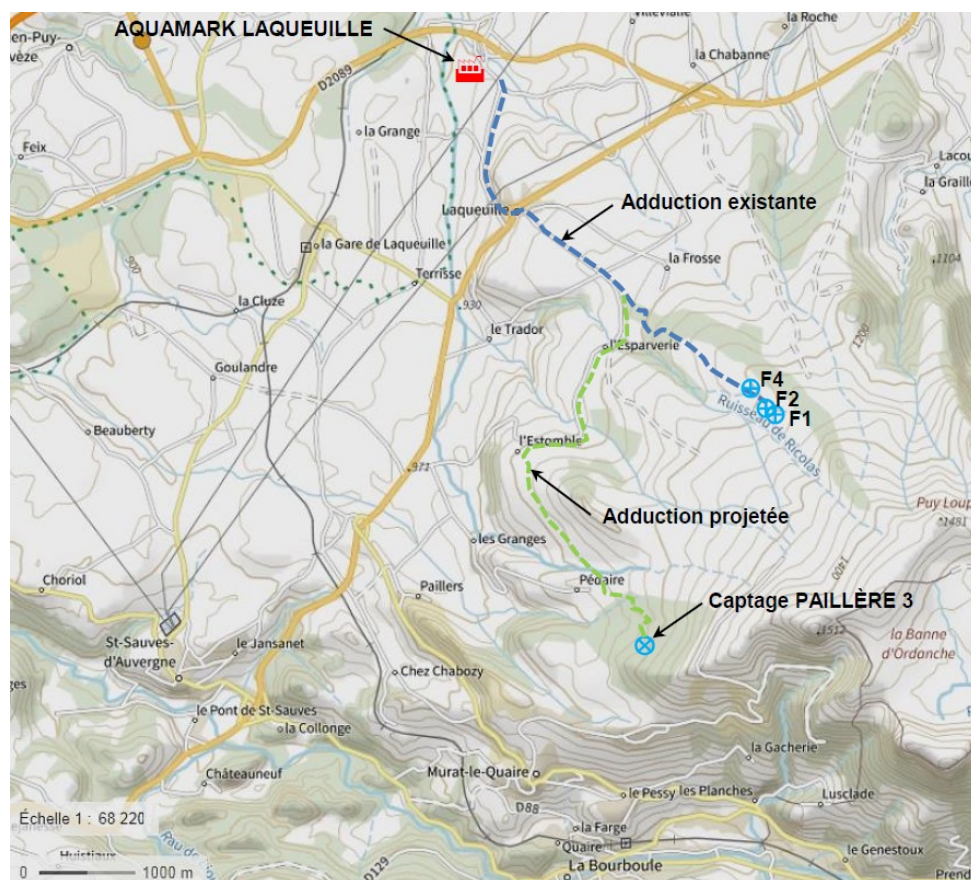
AQUAMARK LAQUEUILLE
en-Puy-
vèze
Villevialle
la Roche
la Chabanne
D2089
la Grange
Feix
Lacou
la Graille
Laqueuille
Adduction existante
la Gare de Laqueuille
Terrisse
la Frosse
1104
900
la Cluze
930
le Trador
l'Esparverie
1200
Goulandre
F4
F2
F1
Ruisseau de Ricolas
Beauberty
l'Estombis
971
Adduction projetée
Puy Loup
1481
les Granges
Choriol
Paillers
Péoaire
Captage PAILLÈRE 3
1512
la Banne d'Ordanche
St-Sauves-d'Auvergne
le Jansanet
ges
Chez Chabozy
le Pont de St-Sauves
la Collonge
la Gacherie
Châteauneuf
Murat-le-Quaire
le Pessy
les Planches
Lusclade
Échelle 1 : 68 220
D88
la Farge
Quaire
la Bourboule
le Genestoux
D129
Huistiaux
0
1000 m
Prend